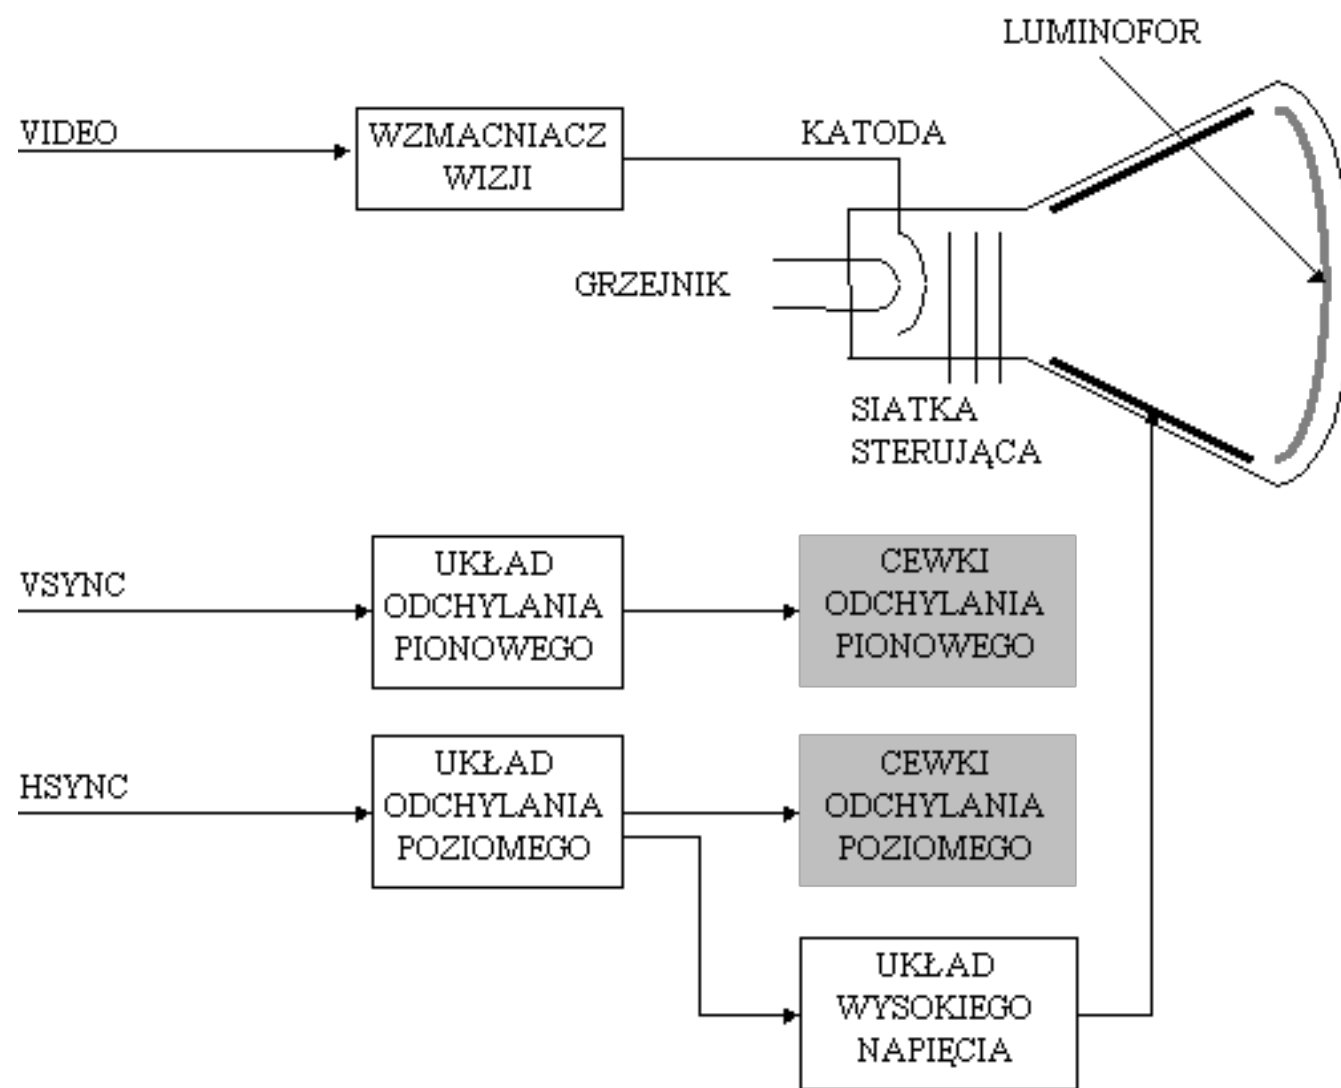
LUMINOFOR

VIDEO

WZMACNIACZ WIZJI

KATODA

GRZEJNIK

SIATKA STERUJĄCA

VSYNC

UKŁAD ODCHYLANIA PIONOWEGO

CEWKI ODCHYLANIA PIONOWEGO

HSYNC

UKŁAD ODCHYLANIA POZIOMEGO

CEWKI ODCHYLANIA POZIOMEGO

UKŁAD WYSOKIEGO NAPIĘCIA